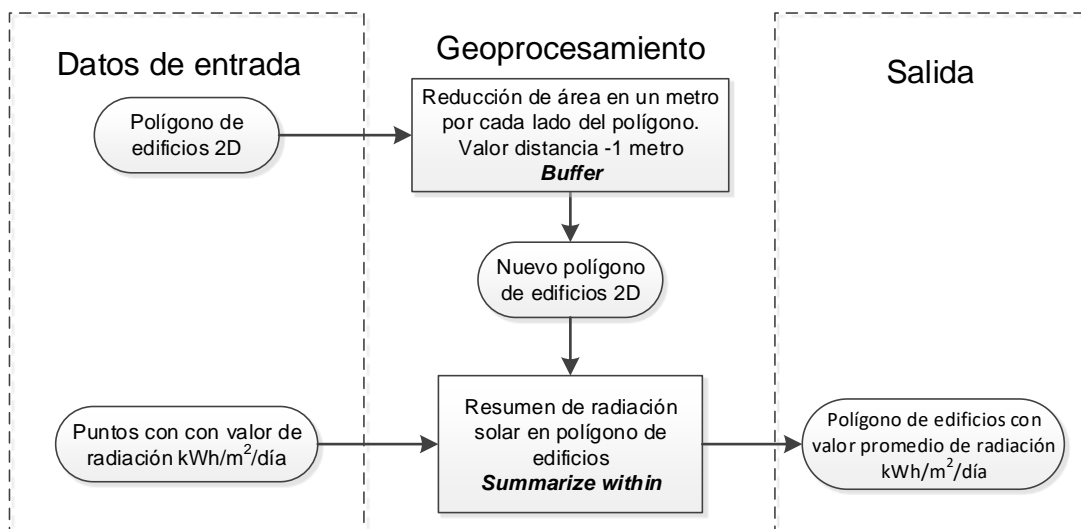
Datos de entrada

Geoprocesamiento

Salida

Polígono de edificios 2D

Reducción de área en un metro por cada lado del polígono. Valor distancia -1 metro
***Buffer***

Nuevo polígono de edificios 2D

Puntos con con valor de radiación kWh/m$^2$/día

Resumen de radiación solar en polígono de edificios
***Summarize within***

Polígono de edificios con valor promedio de radiación kWh/m$^2$/día